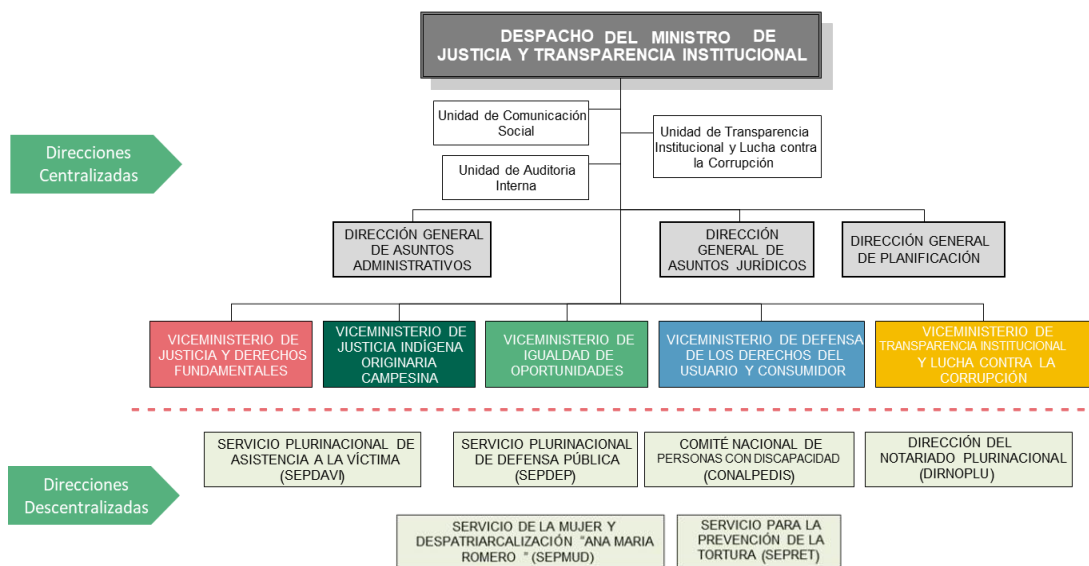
DESPACHO DEL MINISTRO DE JUSTICIA Y TRANSPARENCIA INSTITUCIONAL

Unidad de Comunicación Social

Unidad de Transparencia Institucional y Lucha contra la Corrupción

Unidad de Auditoria Interna

Direcciones Centralizadas

DIRECCIÓN GENERAL DE ASUNTOS ADMINISTRATIVOS

DIRECCIÓN GENERAL DE ASUNTOS JURÍDICOS

DIRECCIÓN GENERAL DE PLANIFICACIÓN

VICEMINISTERIO DE JUSTICIA Y DERECHOS FUNDAMENTALES

VICEMINISTERIO DE JUSTICIA INDÍGENA ORIGINARIA CAMPESINA

VICEMINISTERIO DE IGUALDAD DE OPORTUNIDADES

VICEMINISTERIO DE DEFENSA DE LOS DERECHOS DEL USUARIO Y CONSUMIDOR

VICEMINISTERIO DE TRANSPARENCIA INSTITUCIONAL Y LUCHA CONTRA LA CORRUPCIÓN

Direcciones Descentralizadas

SERVICIO PLURINACIONAL DE ASISTENCIA A LA VÍCTIMA (SEPDAVI)

SERVICIO PLURINACIONAL DE DEFENSA PÚBLICA (SEPDEP)

COMITÉ NACIONAL DE PERSONAS CON DISCAPACIDAD (CONALPEDIS)

DIRECCIÓN DEL NOTARIADO PLURINACIONAL (DIRNOPLU)

SERVICIO DE LA MUJER Y DESPATRIARCALIZACIÓN "ANA MARIA ROMERO " (SEPMUD)

SERVICIO PARA LA PREVENCIÓN DE LA TORTURA (SEPRET)